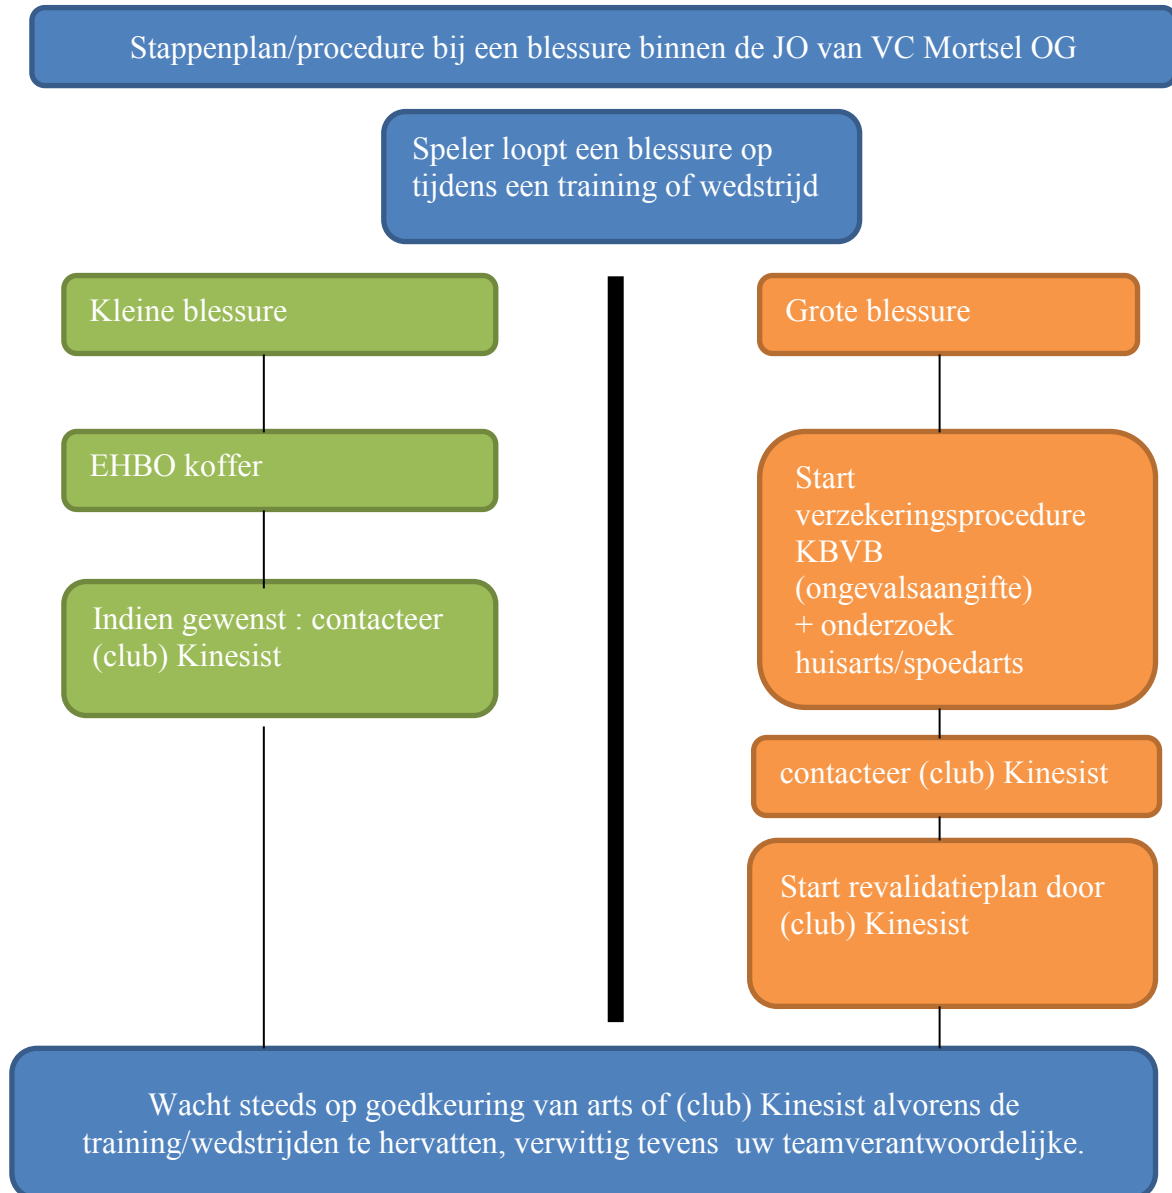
Stappenplan/procedure bij een blessure binnen de JO van VC Mortsel OG

Speler loopt een blessure op tijdens een training of wedstrijd

Kleine blessure

EHBO koffer

Indien gewenst : contacteer (club) Kinesist

Grote blessure

Start verzekeringsprocedure KBVB (ongevalsaangifte) + onderzoek huisarts/spoedarts

contacteer (club) Kinesist

Start revalidatieplan door (club) Kinesist

Wacht steeds op goedkeuring van arts of (club) Kinesist alvorens de training/wedstrijden te hervatten, verwittig tevens uw teamverantwoordelijke.